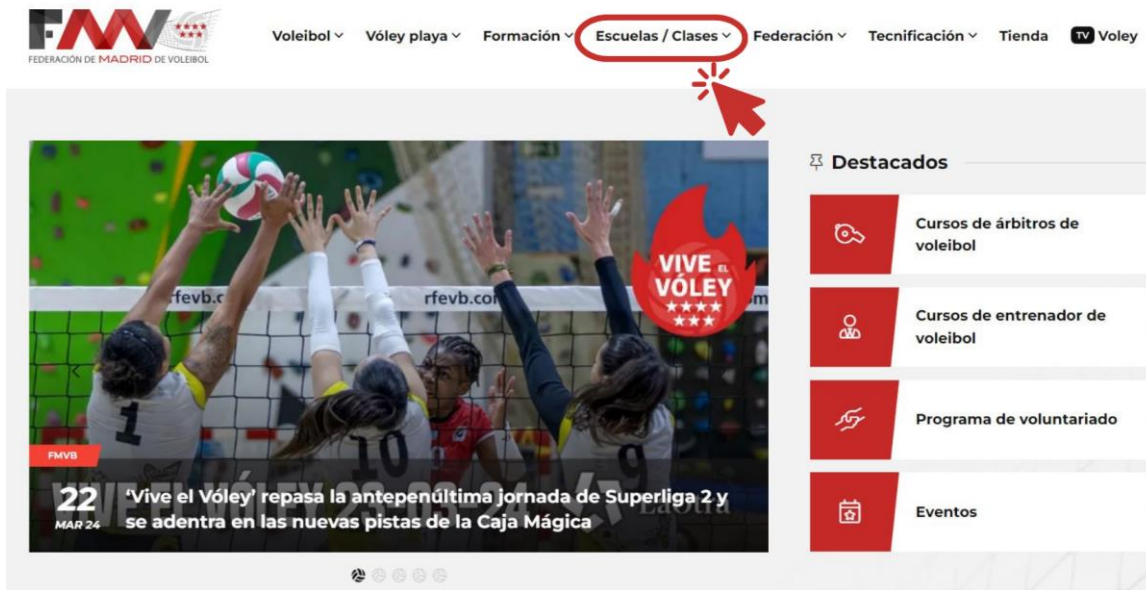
FMV
FEDERACIÓN DE MADRID DE VOLEIBOL

Voleibol ⌄ Vóley playa ⌄ Formación ⌄ Escuelas / Clases ⌄ Federación ⌄ Tecnificación ⌄ Tienda TV Voley

rfevb.com rfevb.com

VIVE EL VÓLEY

1 10 9

FMVB

22 MAR 24 'Vive el Vóley' repasa la antepenúltima jornada de Superliga 2 y se adentra en las nuevas pistas de la Caja Mágica

Destacados

Cursos de árbitros de voleibol

Cursos de entrenador de voleibol

Programa de voluntariado

Eventos